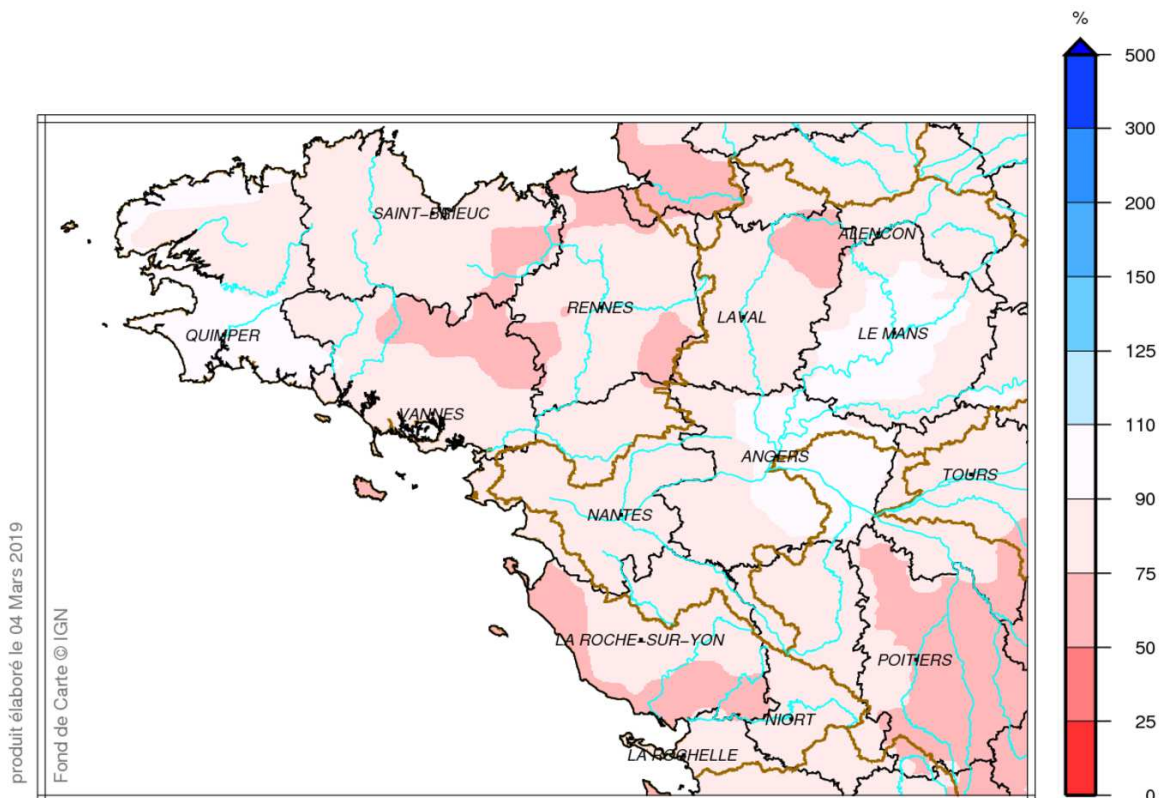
%
500
300
200
150
125
110
90
75
50
25
0

SAINT-BRIEUC
ALENCON
RENNES
LAVAL
QUIMPER
LE MANS
VANNES
ANGERS
TOURS
NANTES
LA ROCHE-SUR-YON
POITIERS
NIORT
LA ROCHELLE

produit élaboré le 04 Mars 2019
Fond de Carte © IGN